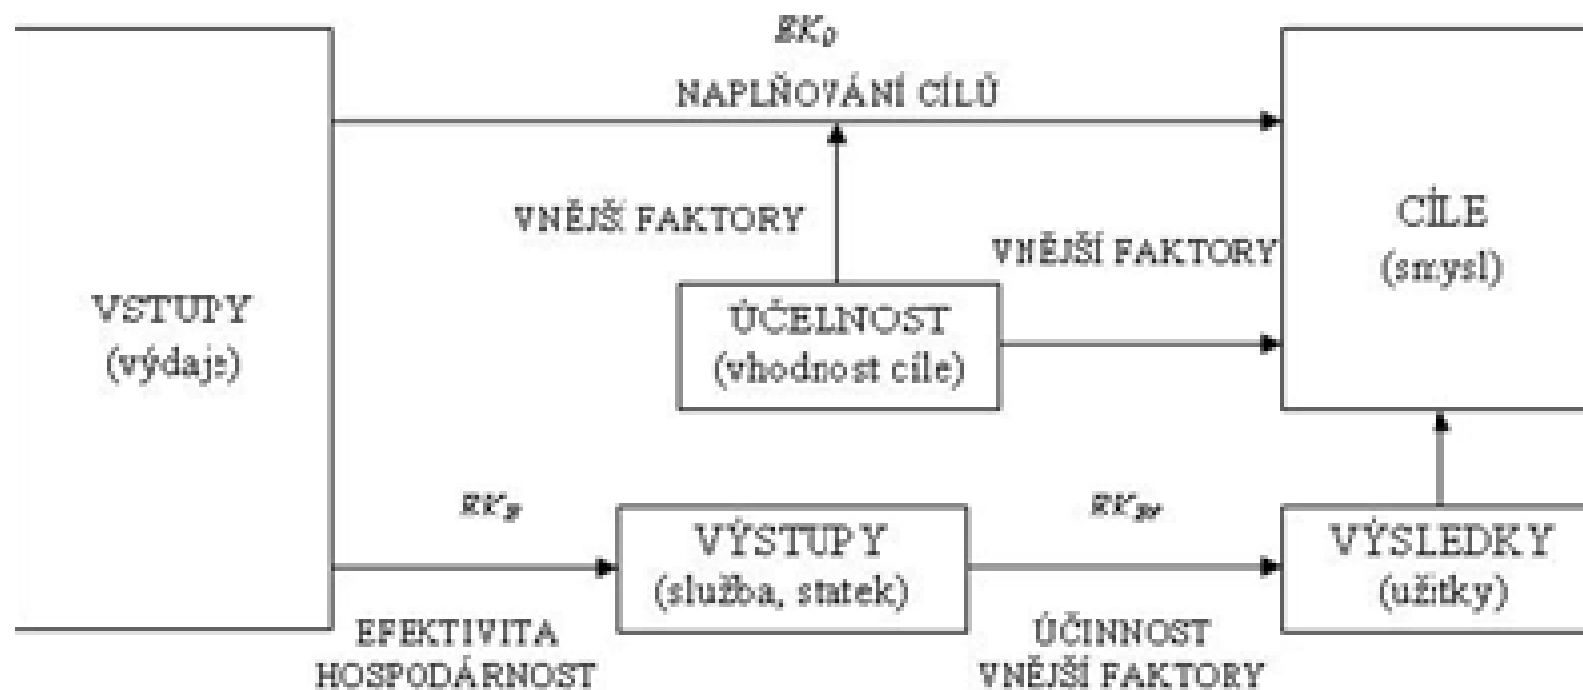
$EK_0$

NAPLŇOVÁNÍ CÍLŮ

VNĚJŠÍ FAKTORY

VNĚJŠÍ FAKTORY

CÍLE
(smysl)

VSTUPY
(výdaje)

ÚČELNOST
(vhodnost cíle)

$EK_v$

VÝSTUPY
(služba, statek)

$EK_{vv}$

VÝSLEDKY
(užitky)

EFEKTIVITA
HOSPODÁRNOST

ÚČINNOST
VNĚJŠÍ FAKTORY